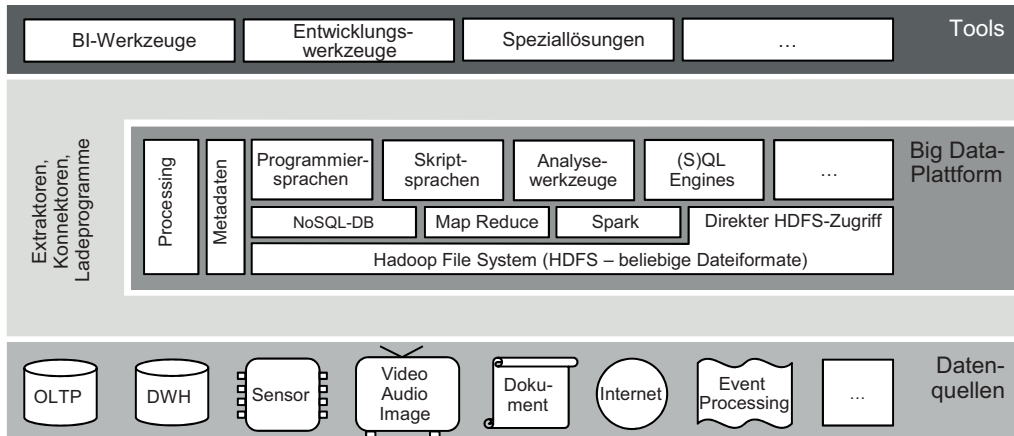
BI-Werkzeuge

Entwicklungswerkzeuge

Speziallösungen

…

Tools

Extraktoren, Konnektoren, Ladeprogramme

Processing

Metadaten

Programmiersprachen

Skriptsprachen

Analysewerkzeuge

(S)QL Engines

…

Big Data-Plattform

NoSQL-DB

Map Reduce

Spark

Direkter HDFS-Zugriff

Hadoop File System (HDFS – beliebige Dateiformate)

OLTP

DWH

Sensor

Video Audio Image

Dokument

Internet

Event Processing

…

Datenquellen